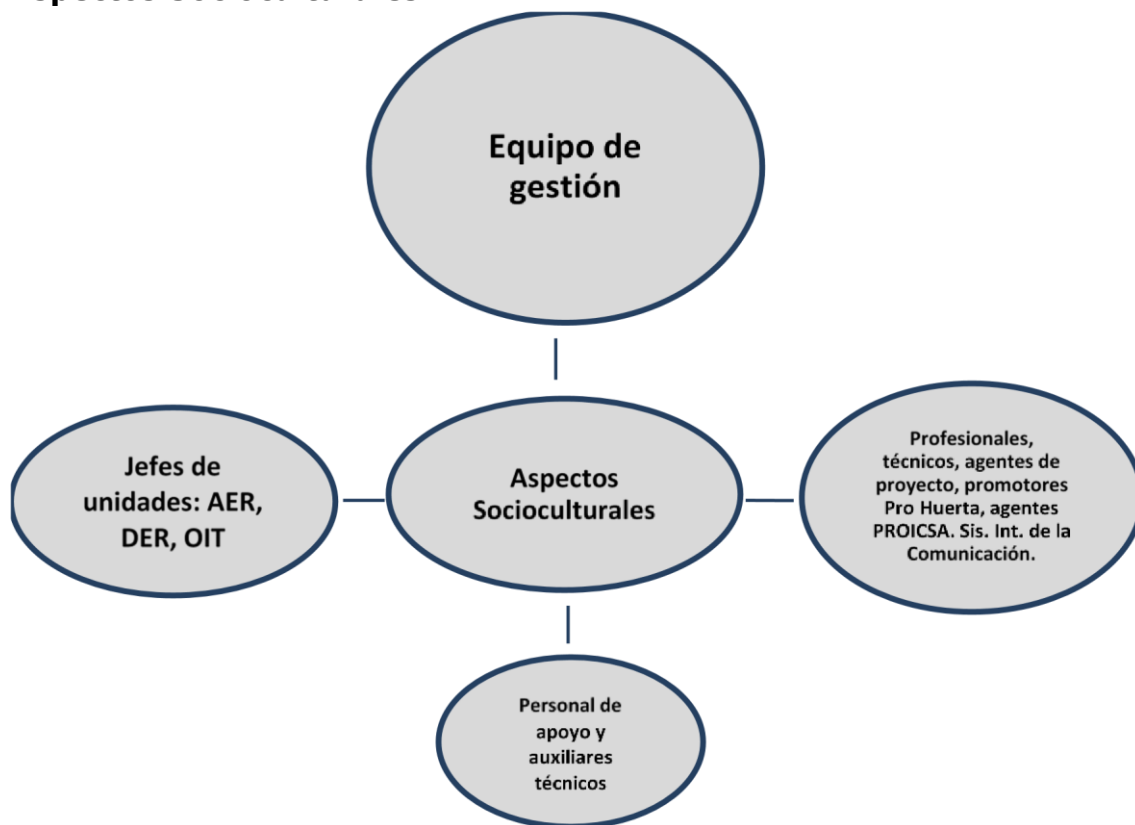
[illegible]

Equipo de gestión

Jefes de unidades: AER, DER, OIT

Aspectos Socioculturales

Profesionales, técnicos, agentes de proyecto, promotores Pro Huerta, agentes PROICSA. Sis. Int. de la Comunicación.

Personal de apoyo y auxiliares técnicos